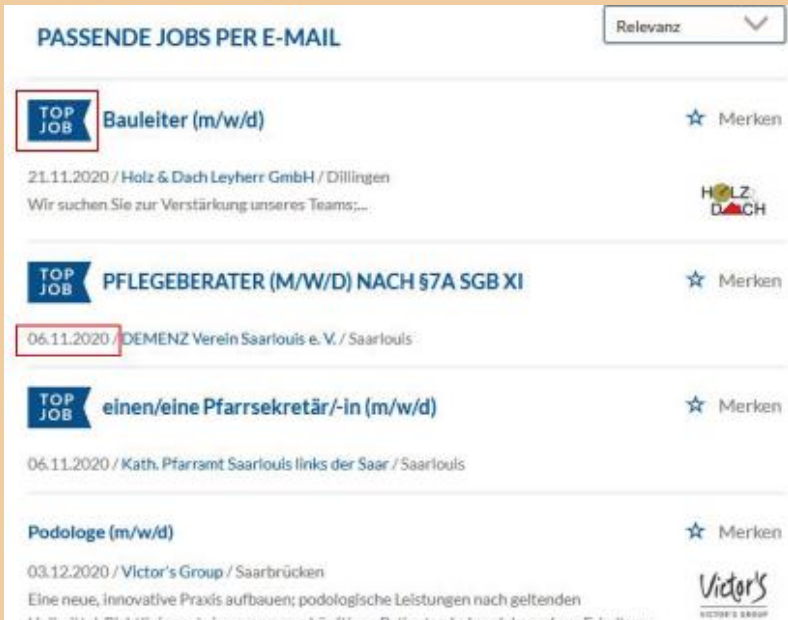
PASSENDE JOBS PER E-MAIL

Relevanz

TOP JOB Bauleiter (m/w/d)

Merken

21.11.2020 / Holz & Dach Leyherr GmbH / Dillingen
Wir suchen Sie zur Verstärkung unseres Teams;...

HOLZ DACH

TOP JOB PFLEGEBERATER (M/W/D) NACH §7A SGB XI

Merken

06.11.2020 / DEMENZ Verein Saarlouis e. V. / Saarlouis

TOP JOB einen/eine Pfarrsekretär/-in (m/w/d)

Merken

06.11.2020 / Kath. Pfarramt Saarlouis links der Saar / Saarlouis

Podologe (m/w/d)

Merken

03.12.2020 / Victor's Group / Saarbrücken
Eine neue, innovative Praxis aufbauen; podologische Leistungen nach geltenden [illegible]

Victor's
VICTOR'S GROUP